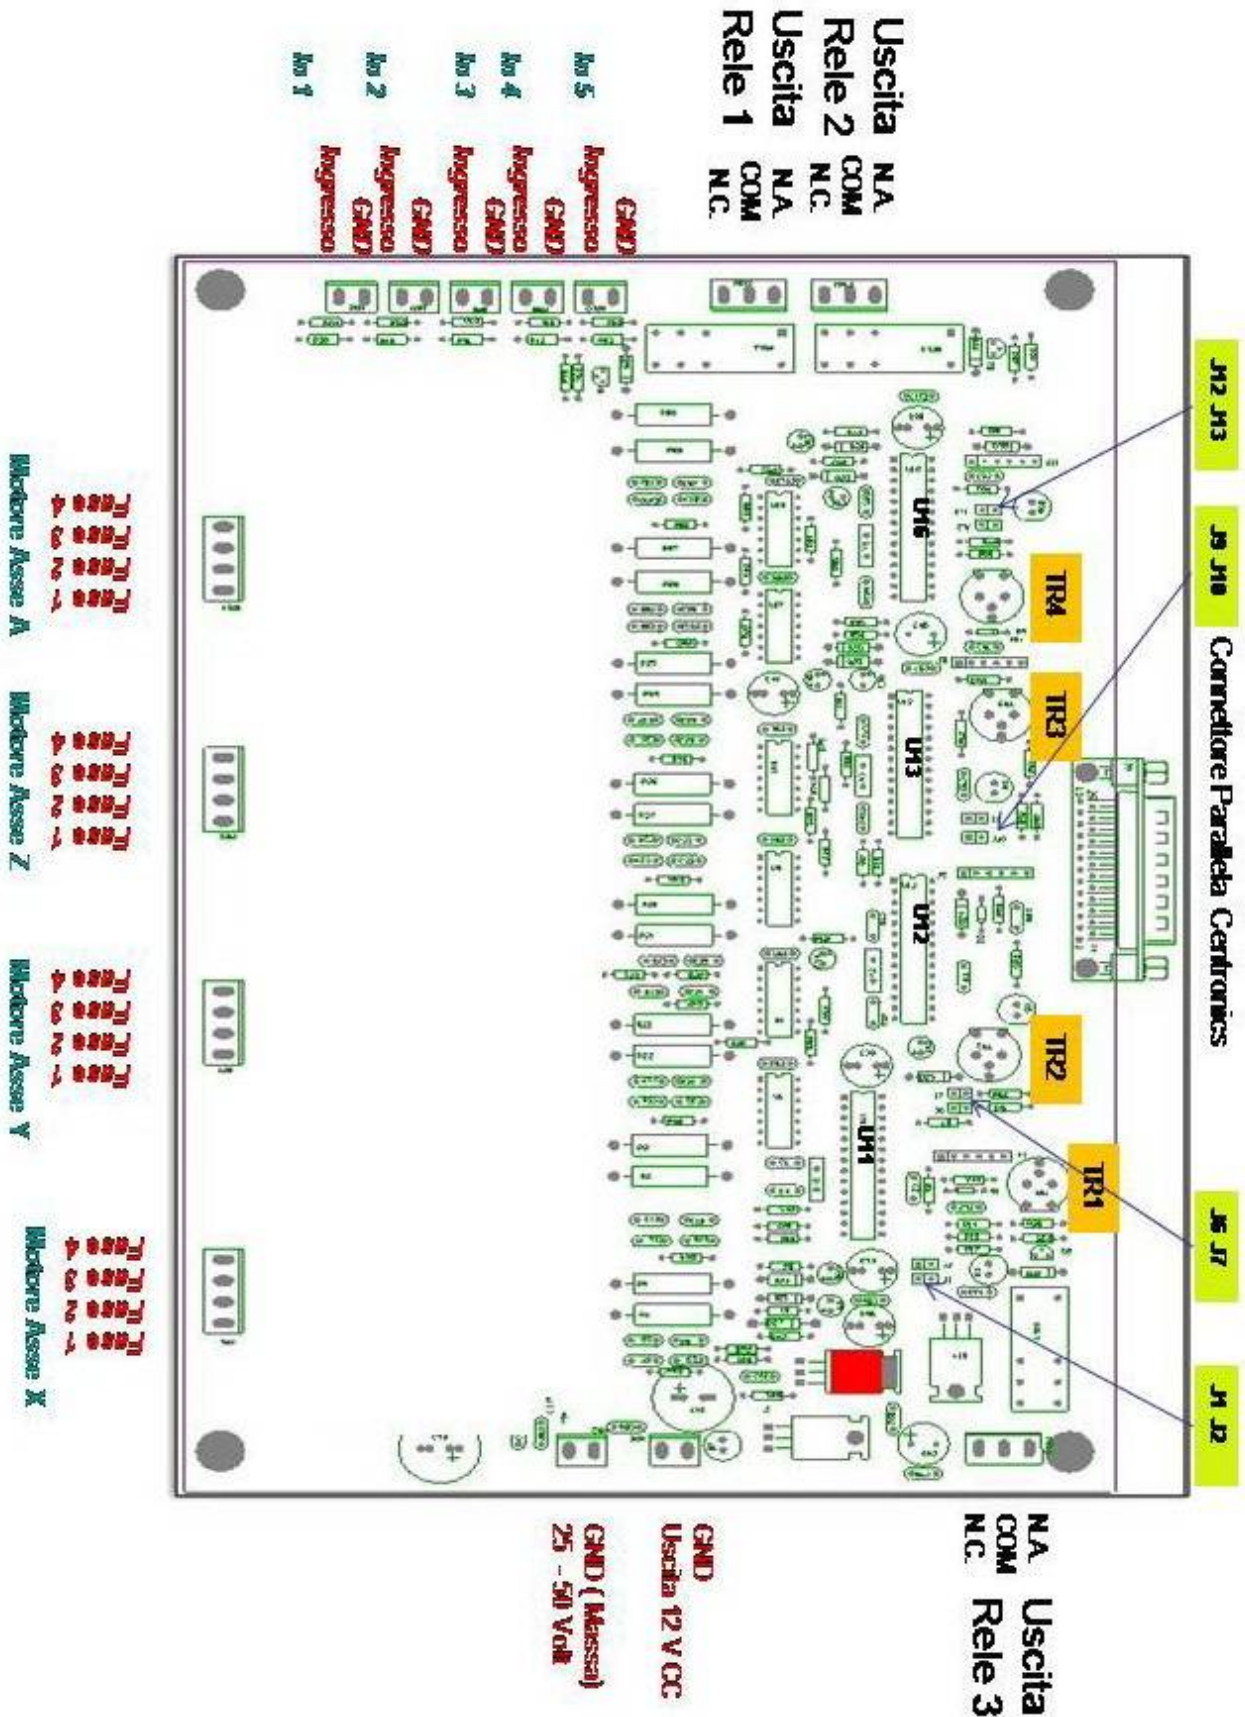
Uscita Rele 2
N.A.
COM
N.C.

Uscita Rele 1
N.A.
COM
N.C.

In 5
GND
Ingresso

In 4
GND
Ingresso

In 3
GND
Ingresso

In 2
GND
Ingresso

In 1
GND
Ingresso

J12 J13

J9 J10

Connettore Parallela Centronics

TR4

TR3

UI6

UI3

UI2

TR2

TR1

UI1

J6 J7

J1 J2

Fase 4
Fase 3
Fase 2
Fase 1
Motore Asse A

Fase 4
Fase 3
Fase 2
Fase 1
Motore Asse Z

Fase 4
Fase 3
Fase 2
Fase 1
Motore Asse Y

Fase 4
Fase 3
Fase 2
Fase 1
Motore Asse X

GND
Uscita 12 V CC

GND ( Massa)
25 - 50 Volt

N.A.
COM
N.C.
Uscita Rele 3